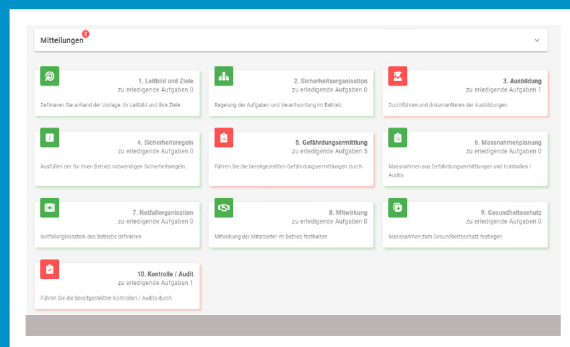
Mitteilungen 2

1. Leitbild und Ziele
zu erledigende Aufgaben 0
Definieren Sie anhand der Vorlage, Ihr Leitbild und Ihre Ziele

2. Sicherheitsorganisation
zu erledigende Aufgaben 0
Regelung der Aufgaben und Verantwortung im Betrieb.

3. Ausbildung
zu erledigende Aufgaben 1
Durchführen und dokumentieren der Ausbildungen.

4. Sicherheitsregeln
zu erledigende Aufgaben 0
Ausfüllen der für Ihren Betrieb notwendigen Sicherheitsregeln.

5. Gefährdungsermittlung
zu erledigende Aufgaben 5
Führen Sie die benötigsten Gefährdungsermittlungen durch.

6. Massnahmenplanung
zu erledigende Aufgaben 0
Massnahmen aus Gefährdungsermittlungen und Kontrollen / Audits

7. Notfallorganisation
zu erledigende Aufgaben 0
Notfallorganisation des Betriebs definieren

8. Mitwirkung
zu erledigende Aufgaben 0
Mitwirkung der Mitarbeiter im Betrieb festhalten

9. Gesundheitsschutz
zu erledigende Aufgaben 0
Massnahmen zum Gesundheitsschutz festlegen

10. Kontrolle / Audit
zu erledigende Aufgaben 1
Führen Sie die benötigsten Kontrollen / Audits durch.